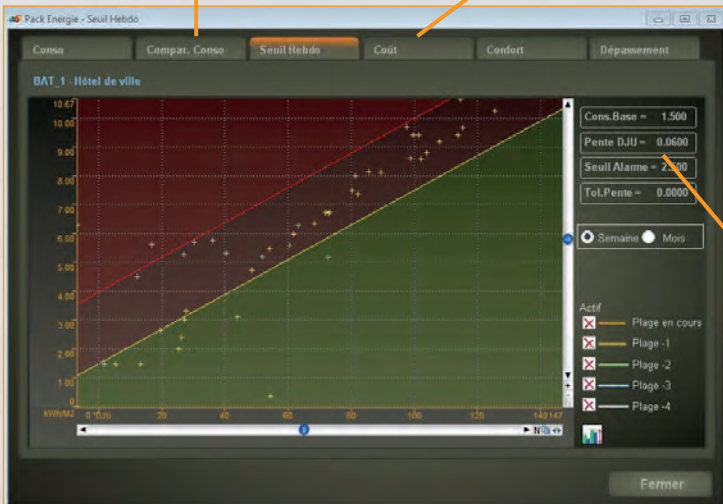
Pack Energie - Seuil Hebdo

Conso | Compar. Conso | Seuil Hebdo | Coût | Confort | Dépassement

BAT_1 - Hôtel de ville

10.67
10.00
9.00
8.00
7.00
6.00
5.00
4.00
3.00
2.00
1.00
0
kWh/M2
0 DJU
20
40
60
80
100
120
148.147

Cons.Base = 1.500
Pente DJU = 0.0600
Seuil Alarme = 2.500
Tol.Pente = 0.0000

Semaine
Mois

Actif
Plage en cours
Plage -1
Plage -2
Plage -3
Plage -4

Fermer